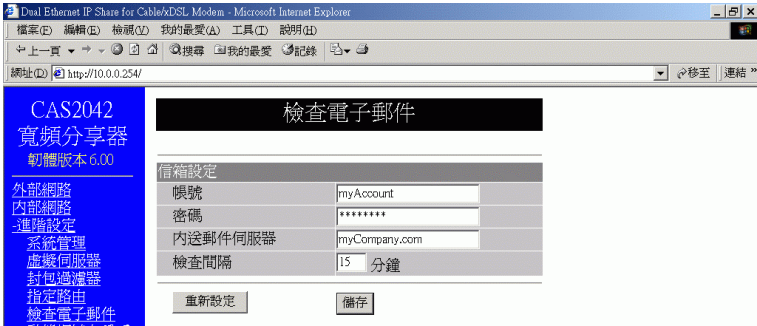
Dual Ethernet IP Share for Cable/xDSL Modem - Microsoft Internet Explorer

檔案(F) 編輯(E) 檢視(V) 我的最愛(A) 工具(T) 說明(H)

上一頁 搜尋 我的最愛 記錄

網址(D) http://10.0.0.254/ 移至 連結

CAS2042
寬頻分享器
韌體版本 6.00

外部網路
內部網路
-進階設定
系統管理
虛擬伺服器
封包過濾器
指定路由
檢查電子郵件
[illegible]

檢查電子郵件

信箱設定

| | |
|---|---|
| 帳號 | myAccount |
| 密碼 | ******** |
| 內送郵件伺服器 | myCompany.com |
| 檢查間隔 | 15 分鐘 |

重新設定 儲存